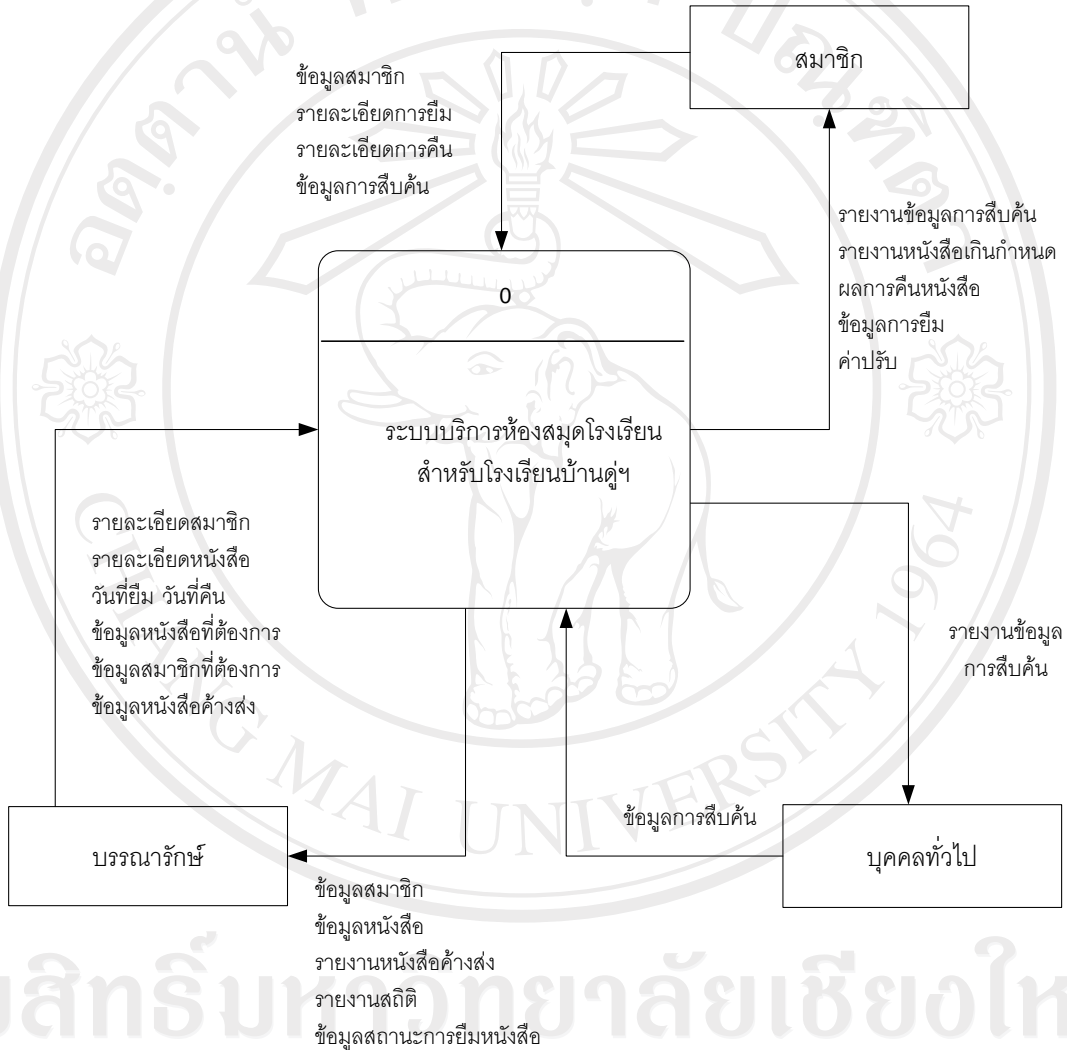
สมาชิก

ข้อมูลสมาชิก
รายละเอียดการยืม
รายละเอียดการคืน
ข้อมูลการสืบค้น

รายงานข้อมูลการสืบค้น
รายงานหนังสือเกินกำหนด
ผลการคืนหนังสือ
ข้อมูลการยืม
ค่าปรับ

0

ระบบบริการห้องสมุดโรงเรียน
สำหรับโรงเรียนบ้านดู่ฯ

รายละเอียดสมาชิก
รายละเอียดหนังสือ
วันที่ยืม วันที่คืน
ข้อมูลหนังสือที่ต้องการ
ข้อมูลสมาชิกที่ต้องการ
ข้อมูลหนังสือค้างส่ง

รายงานข้อมูล
การสืบค้น

ข้อมูลการสืบค้น

บรรณารักษ์

บุคคลทั่วไป

ข้อมูลสมาชิก
ข้อมูลหนังสือ
รายงานหนังสือค้างส่ง
รายงานสถิติ
ข้อมูลสถานะการยืมหนังสือ

MAI UNIVERSITY 1964

ลิขสิทธิ์มหาวิทยาลัยเชียงใหม่